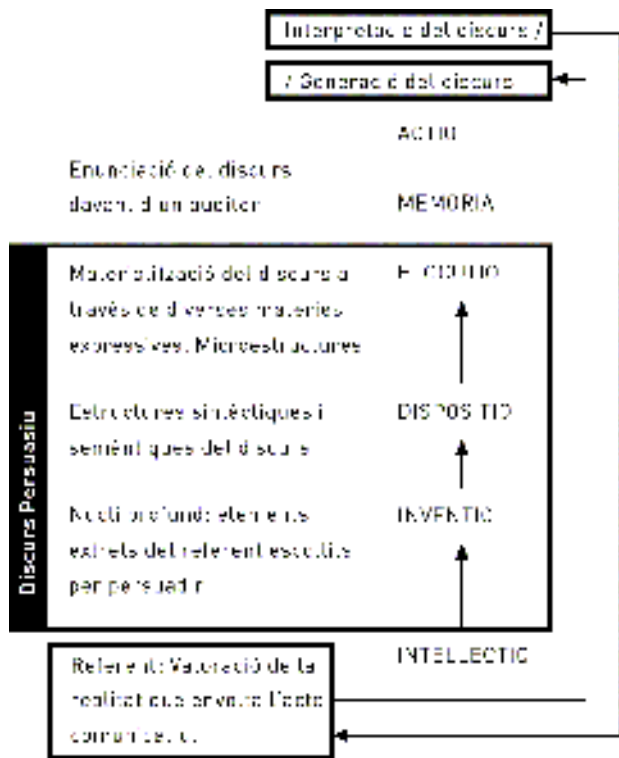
Interpretació del discurs /

/ Generació del discurs

ACTIO

Enunciació del discurs davant d'un auditori

MEMORIA

Discurs Persuasiu

Materialització del discurs a través de diverses matèries expressives. Microestructures

ELOCUTIO

Estructures sintàctiques i semàntiques del discurs

DISPOSITIO

Nucli profund: elements extrets del referent escollits per persuadir

INVENTIO

INTELLECTIO

Referent: Valoració de la realitat que envolta l'acte comunicatiu